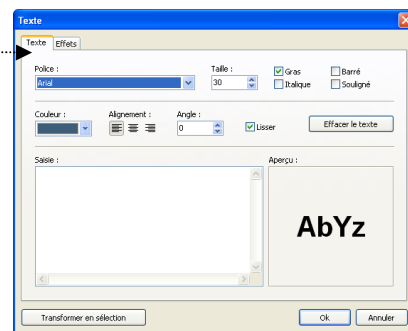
Texte

Texte | Effets

Police :
Arial

Taille :
30

Gras
Italique
Barré
Souligné

Couleur :

Alignement :

Angle :
0

Lisser

Effacer le texte

Saisie :

Aperçu :

AbYz

Transformer en sélection

Ok

Annuler